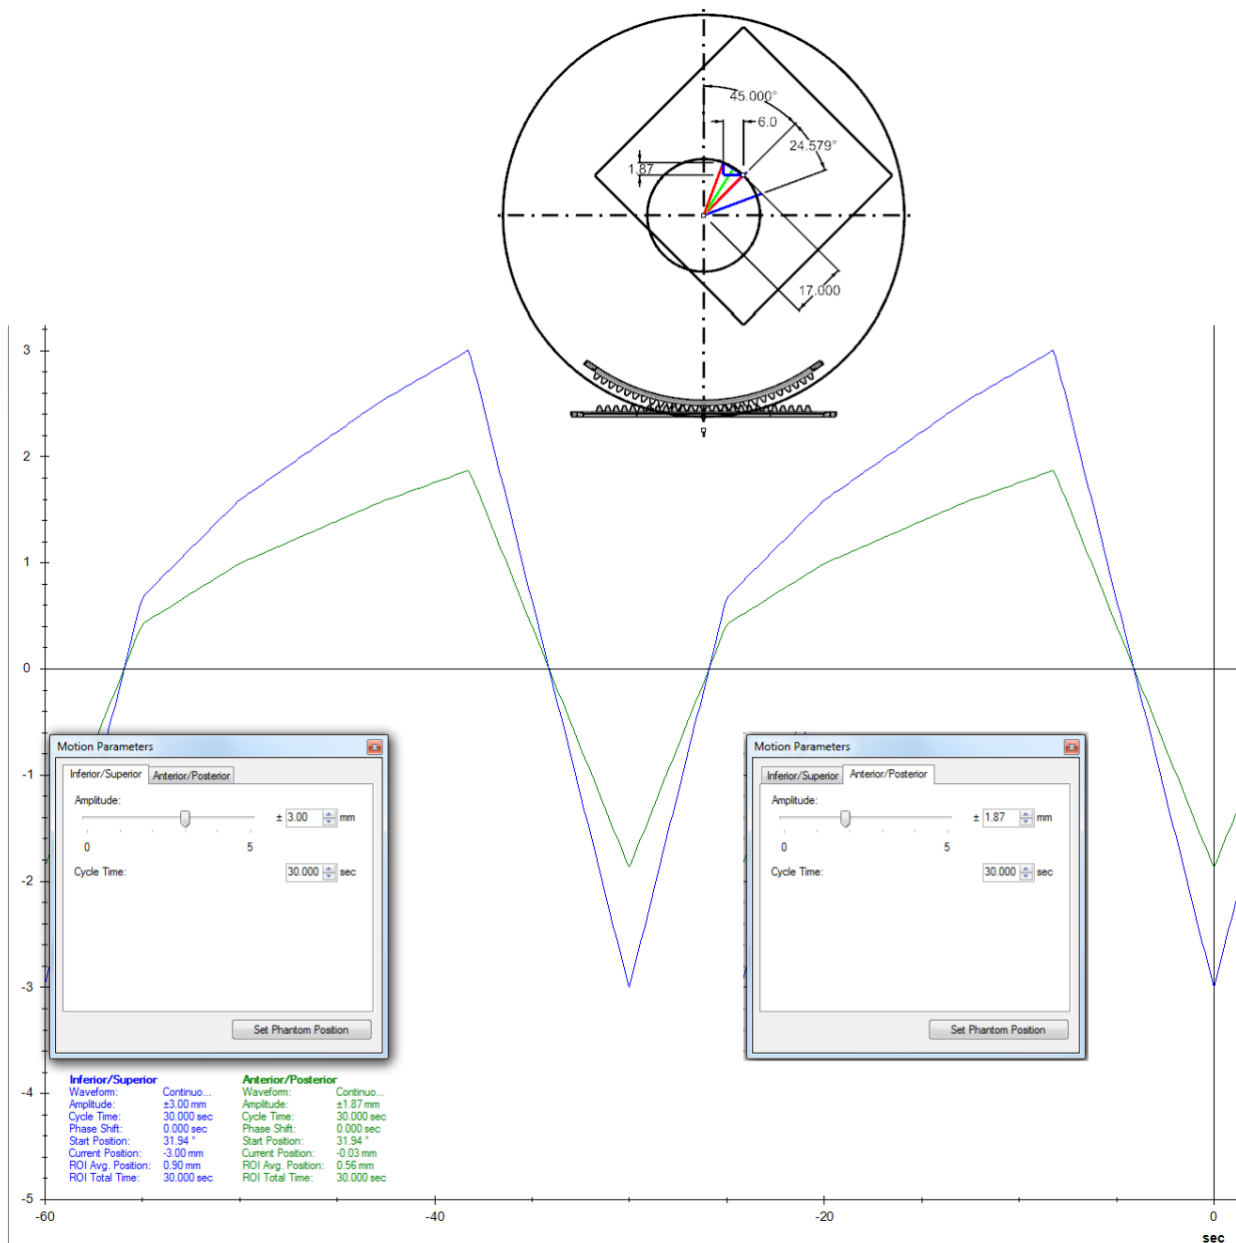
45.000°
6.0
24.579°
1.87
17.000

3
2
1
0
-1
-2
-3
-4
-5
-60
-40
-20
0
sec

Motion Parameters
Inferior/Superior | Anterior/Posterior
Amplitude:
± 3.00 mm
0
5
Cycle Time:
30.000 sec
Set Phantom Position

Motion Parameters
Inferior/Superior | Anterior/Posterior
Amplitude:
± 1.87 mm
0
5
Cycle Time:
30.000 sec
Set Phantom Position

Inferior/Superior
Waveform: Continuo...
Amplitude: ±3.00 mm
Cycle Time: 30.000 sec
Phase Shift: 0.000 sec
Start Position: 31.94 °
Current Position: -3.00 mm
ROI Avg. Position: 0.90 mm
ROI Total Time: 30.000 sec

Anterior/Posterior
Waveform: Continuo...
Amplitude: ±1.87 mm
Cycle Time: 30.000 sec
Phase Shift: 0.000 sec
Start Position: 31.94 °
Current Position: -0.03 mm
ROI Avg. Position: 0.56 mm
ROI Total Time: 30.000 sec